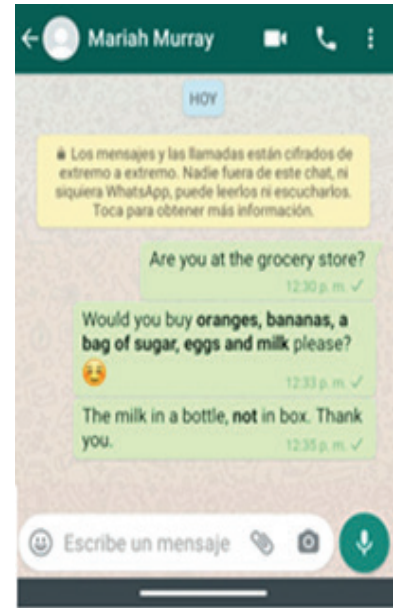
Mariah Murray

HOY

Los mensajes y las llamadas están cifrados de extremo a extremo. Nadie fuera de este chat, ni siquiera WhatsApp, puede leerlos ni escucharlos. Toca para obtener más información.

Are you at the grocery store?
12:30 p. m.

Would you buy **oranges, bananas, a bag of sugar, eggs and milk** please?
12:33 p. m.

The milk in a bottle, **not** in box. Thank you.
12:35 p. m.

Escribe un mensaje